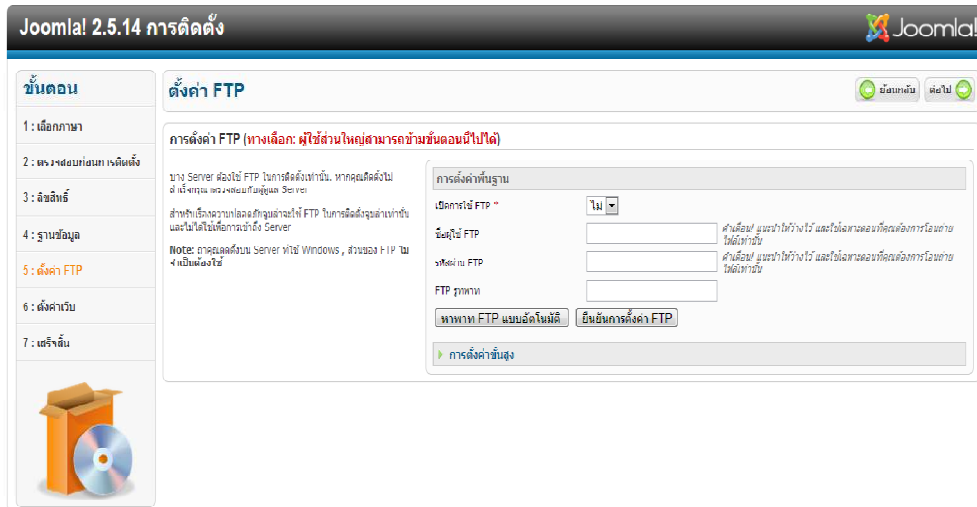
Joomla! 2.5.14 การติดตั้ง

Joomla!

ขั้นตอน

1 : เลือกภาษา

2 : ตรวจสอบก่อนการติดตั้ง

3 : ลิขสิทธิ์

4 : ฐานข้อมูล

5 : ตั้งค่า FTP

6 : ตั้งค่าเว็บ

7 : เสร็จสิ้น

ตั้งค่า FTP

ย้อนกลับ ต่อไป

การตั้งค่า FTP (ทางเลือก: ผู้ใช้ส่วนใหญ่สามารถข้ามขั้นตอนนี้ไปได้)

บาง Server ต้องใช้ FTP ในการติดตั้งเท่านั้น. หากคุณติดตั้งไม่สำเร็จกรุณาตรวจสอบกับผู้ดูแล Server

สำหรับเหตุผลความปลอดภัยคุณควรจะใช้ FTP ในการติดตั้งจุดล่าเท่านั้นและไม่ได้ใช้เพื่อการเข้าถึง Server

Note: ถ้าคุณติดตั้งบน Server ที่ใช้ Windows , ส่วนของ FTP ไม่จำเป็นต้องใช้

การตั้งค่าพื้นฐาน

เปิดการใช้ FTP * ไม่

ชื่อผู้ใช้ FTP คำเตือน! แนะนำให้ว่างไว้ และใช้เฉพาะตอนที่คุณต้องการโอนย้ายไฟล์เท่านั้น

รหัสผ่าน FTP คำเตือน! แนะนำให้ว่างไว้ และใช้เฉพาะตอนที่คุณต้องการโอนย้ายไฟล์เท่านั้น

FTP รูทพาท

หาพาท FTP แบบอัตโนมัติ ยืนยันการตั้งค่า FTP

การตั้งค่าขั้นสูง